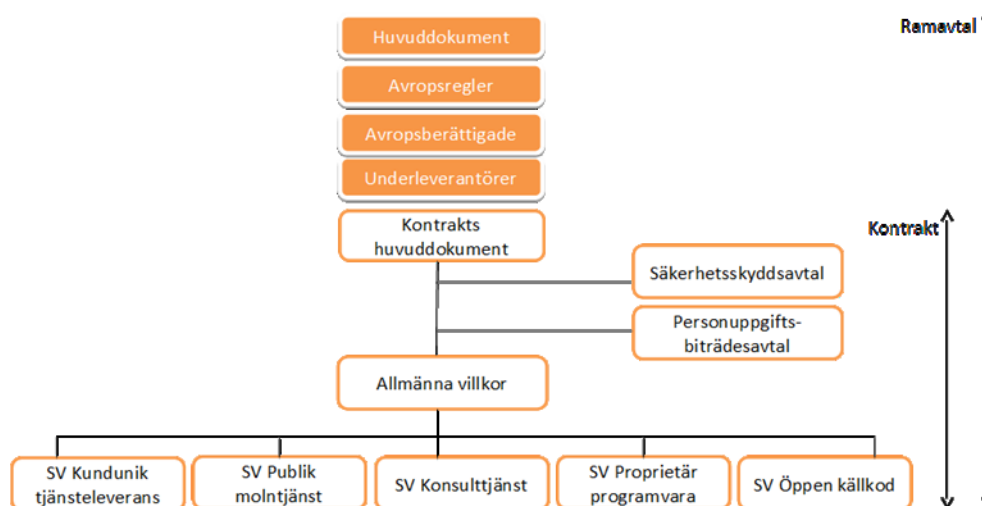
Huvuddokument

Avropsregler

Avropsberättigade

Underleverantörer

Ramavtal

Kontrakt

Kontrakts huvuddokument

Säkerhetsskyddsavtal

Personuppgiftsbiträdesavtal

Allmänna villkor

SV Kundunik tjänsteleverans

SV Publik molntjänst

SV Konsulttjänst

SV Proprietär programvara

SV Öppen källkod